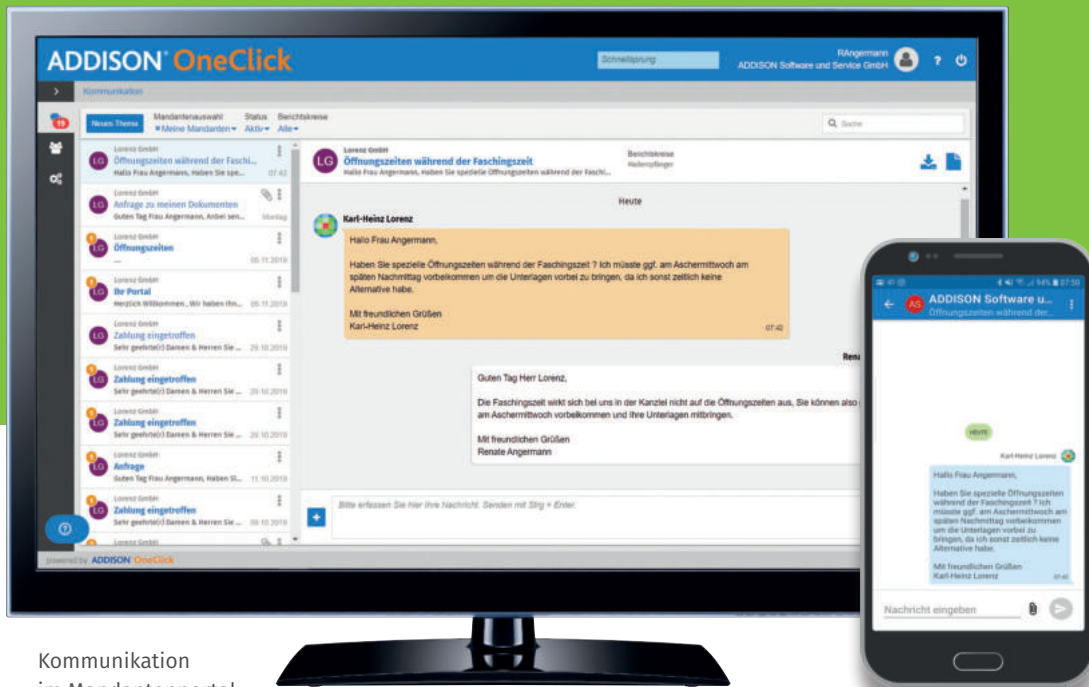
ADDISON® OneClick

Schnellsprung

RAngermann
ADDISON Software und Service GmbH

Kommunikation

19

Neues Thema

Mandantenauswahl
Meine Mandanten

Status
Aktiv

Berichtskreise
Alle

Suche

Lorenz GmbH
Öffnungszeiten während der Faschi...
Hallo Frau Angermann, Haben Sie spe...
07:42

Lorenz GmbH
Anfrage zu meinen Dokumenten
Guten Tag Frau Angermann, Anbei sen...
Montag

Lorenz GmbH
Öffnungszeiten
05.11.2018

Lorenz GmbH
Ihr Portal
Herzlich Willkommen... Wir haben Ihn...
05.11.2018

Lorenz GmbH
Zahlung eingetroffen
Sehr geehrte(r) Damen & Herren Sie ...
29.10.2018

Lorenz GmbH
Zahlung eingetroffen
Sehr geehrte(r) Damen & Herren Sie ...
29.10.2018

Lorenz GmbH
Zahlung eingetroffen
Sehr geehrte(r) Damen & Herren Sie ...
29.10.2018

Lorenz GmbH
Anfrage
Guten Tag Frau Angermann, Haben Si...
11.10.2018

Lorenz GmbH
Zahlung eingetroffen
Sehr geehrte(r) Damen & Herren Sie ...
09.10.2018

Lorenz GmbH

Lorenz GmbH
Öffnungszeiten während der Faschingszeit
Hallo Frau Angermann, Haben Sie spezielle Öffnungszeiten während der Faschi...

Berichtskreise
Heilempfänger

Heute

Karl-Heinz Lorenz

Hallo Frau Angermann,

Haben Sie spezielle Öffnungszeiten während der Faschingszeit ? Ich müsste ggf. am Aschermittwoch am späten Nachmittag vorbeikommen um die Unterlagen vorbei zu bringen, da ich sonst zeitlich keine Alternative habe.

Mit freundlichen Grüßen
Karl-Heinz Lorenz
07:42

Rena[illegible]

Guten Tag Herr Lorenz,

Die Faschingszeit wirkt sich bei uns in der Kanzlei nicht auf die Öffnungszeiten aus, Sie können also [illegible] am Aschermittwoch vorbeikommen und Ihre Unterlagen mitbringen.

Mit freundlichen Grüßen
Renate Angermann

Bitte erfassen Sie hier Ihre Nachricht. Senden mit Strg + Enter.

powered by ADDISON OneClick

AS
ADDISON Software u...
Öffnungszeiten während der...

HEUTE

Karl-Heinz Lorenz

Hallo Frau Angermann,

Haben Sie spezielle Öffnungszeiten während der Faschingszeit ? Ich müsste ggf. am Aschermittwoch am späten Nachmittag vorbeikommen um die Unterlagen vorbei zu bringen, da ich sonst zeitlich keine Alternative habe.

Mit freundlichen Grüßen
Karl-Heinz Lorenz

Nachricht eingeben

Kommunikation
im Mandantenportal